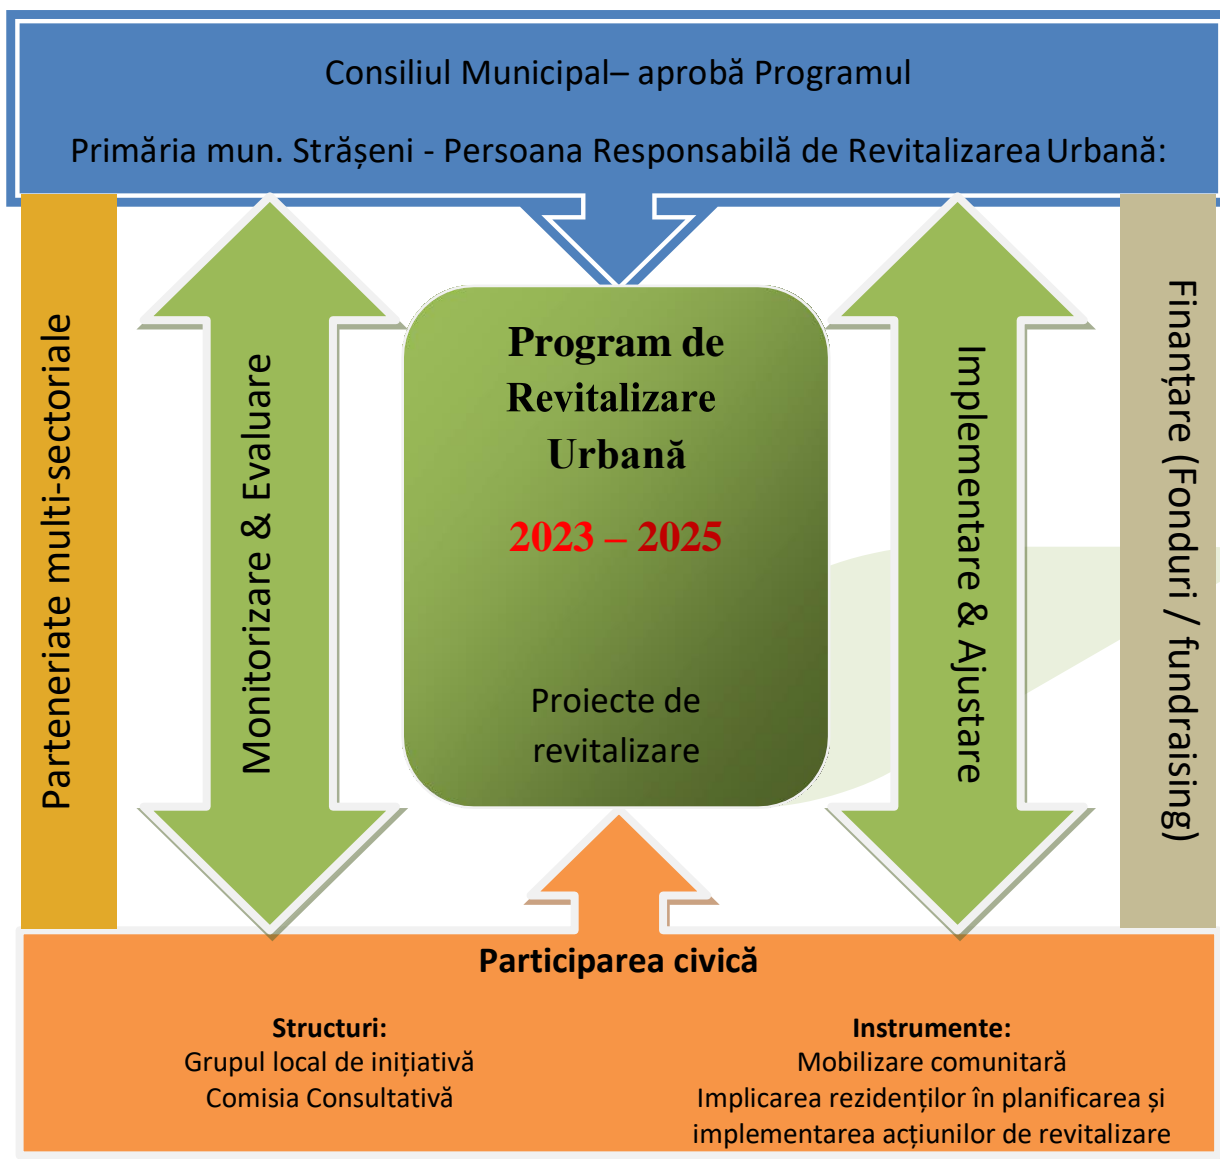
Consiliul Municipal– aprobă Programul

Primăria mun. Strășeni - Persoana Responsabilă de Revitalizarea Urbană:

Parteneriate multi-sectoriale

Monitorizare & Evaluare

Program de Revitalizare Urbană

2023 – 2025

Proiecte de revitalizare

Implementare & Ajustare

Finanțare (Fonduri / fundraising)

Participarea civică

Structuri:
Grupul local de inițiativă
Comisia Consultativă

Instrumente:
Mobilizare comunitară
Implicarea rezidenților în planificarea și implementarea acțiunilor de revitalizare